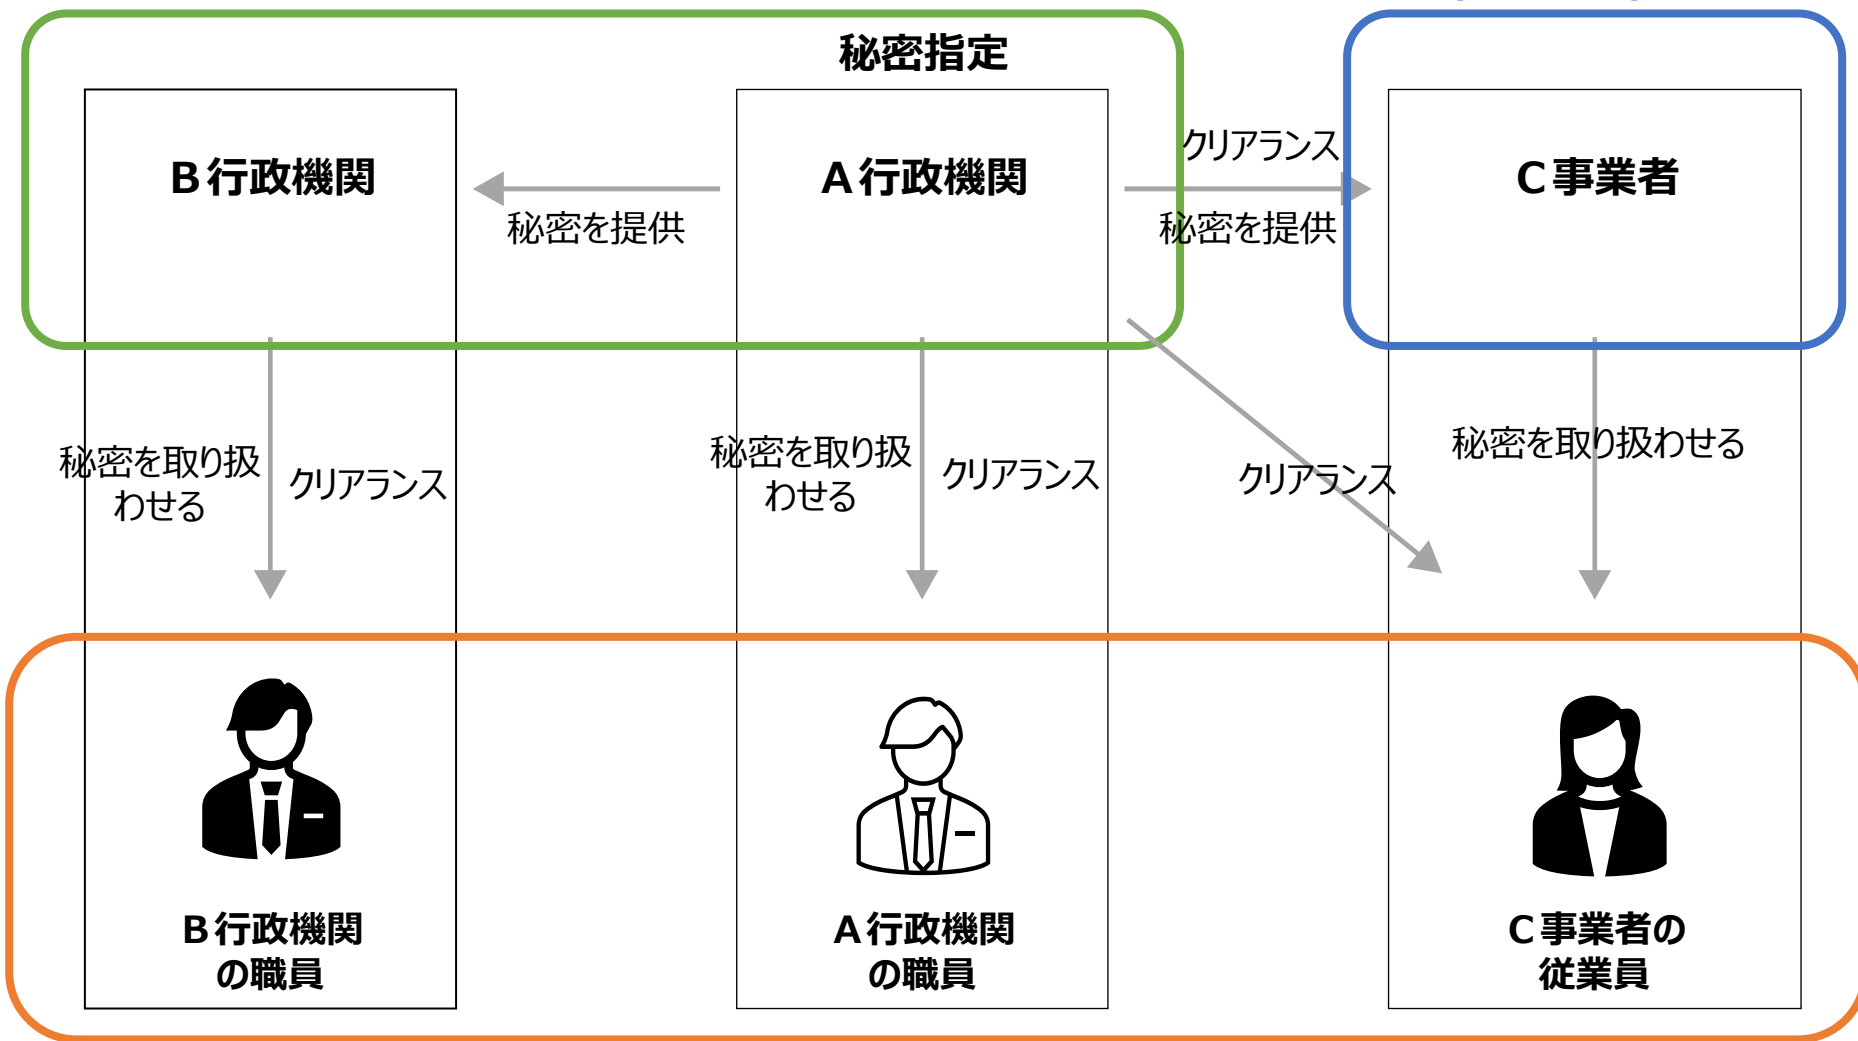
秘密指定

B行政機関

秘密を提供

A行政機関

クリアランス

秘密を提供

C事業者

秘密を取り扱わせる

クリアランス

秘密を取り扱わせる

クリアランス

クリアランス

秘密を取り扱わせる

B行政機関の職員

A行政機関の職員

C事業者の従業員